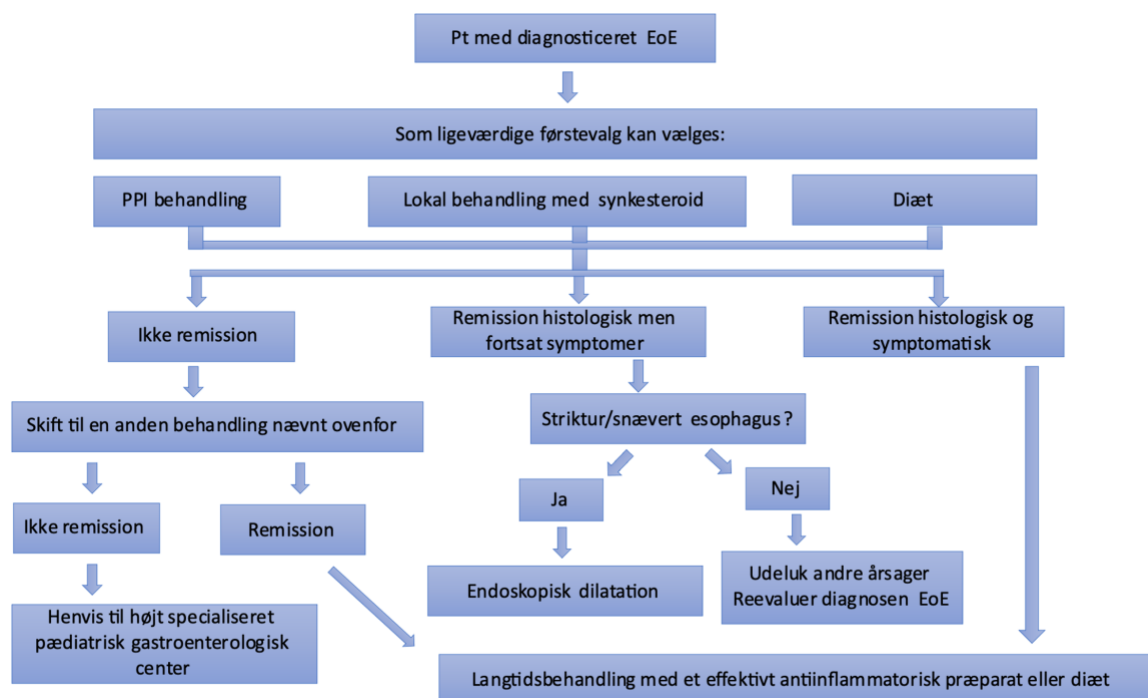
Pt med diagnosticeret EoE

Som ligeværdige førstevalg kan vælges:

PPI behandling

Lokal behandling med synkesteroid

Diæt

Ikke remission

Remission histologisk men fortsat symptomer

Remission histologisk og symptomatisk

Skift til en anden behandling nævnt ovenfor

Striktur/snævert esophagus ?

Ikke remission

Remission

Ja

Nej

Henvis til højt specialiseret pædiatrisk gastroenterologisk center

Endoskopisk dilatation

Udeluk andre årsager
Reevaluer diagnosen EoE

Langtidsbehandling med et effektivt antiinflammatorisk præparat eller diæt